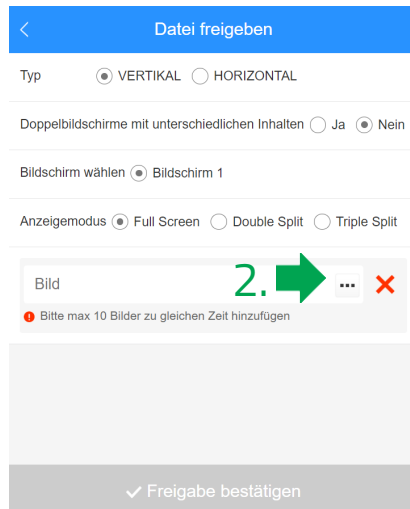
<

Datei freigeben

Typ VERTIKAL HORIZONTAL

Doppelbildschirme mit unterschiedlichen Inhalten Ja Nein

Bildschirm wählen Bildschirm 1

Anzeigemodus Full Screen Double Split Triple Split

Bild

2.

...

Bitte max 10 Bilder zu gleichen Zeit hinzufügen

✔ Freigabe bestätigen